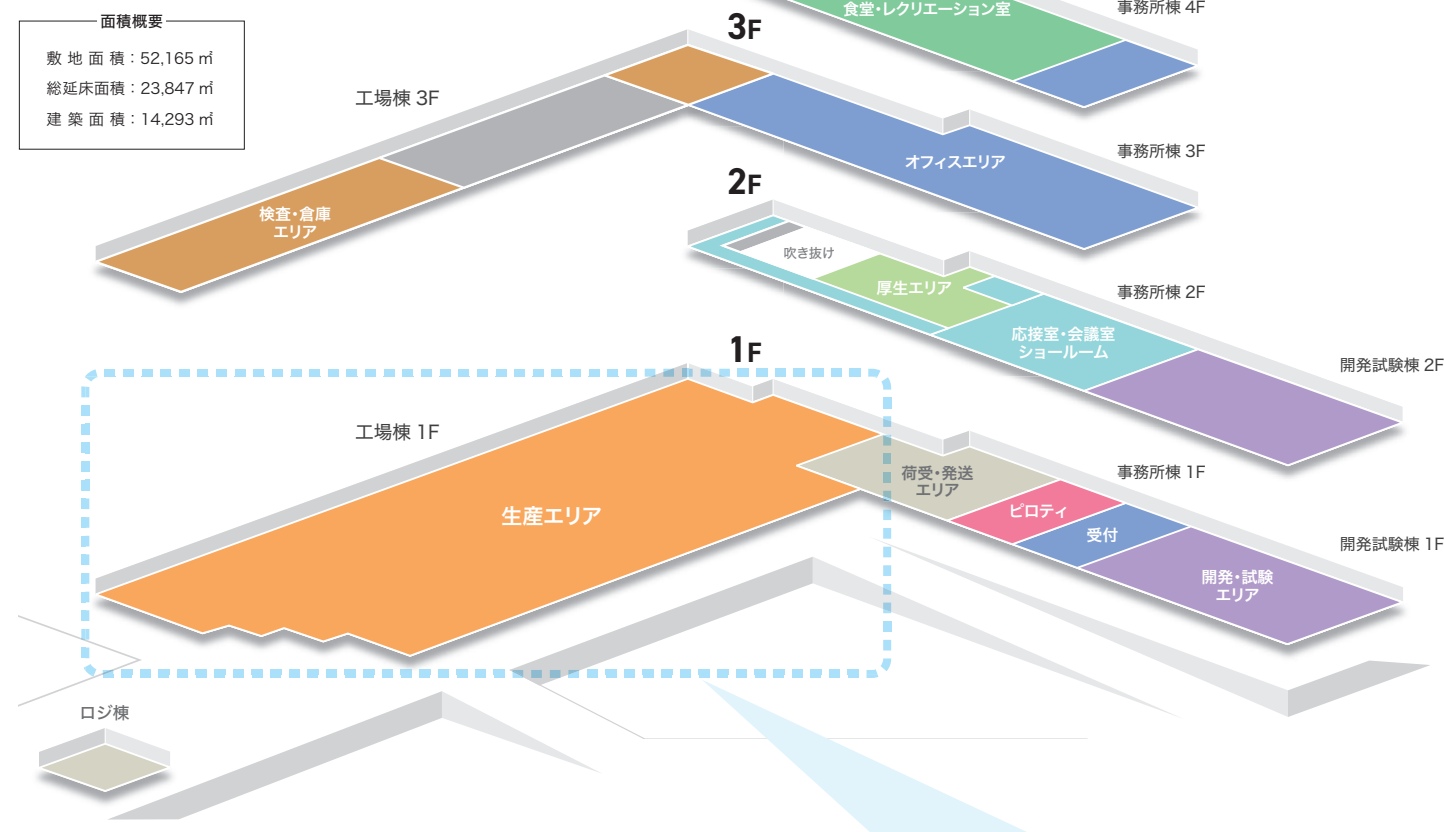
面積概要
敷 地 面 積：52,165 ㎡
総延床面積：23,847 ㎡
建 築 面 積：14,293 ㎡

食堂・レクリエーション室
事務所棟 4F

3F
工場棟 3F
検査・倉庫エリア
オフィスエリア
事務所棟 3F

2F
吹き抜け
厚生エリア
事務所棟 2F
応接室・会議室
ショールーム
開発試験棟 2F

1F
工場棟 1F
生産エリア
荷受・発送エリア
事務所棟 1F
ピロティ
受付
開発試験棟 1F
開発・試験エリア
ロジ棟